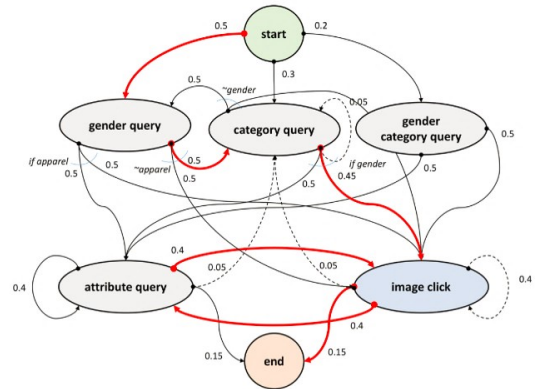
start
0.5
0.2
0.3
0.5
~gender
0.05
gender query
category query
gender category query
if apparel
0.5
~apparel
0.5
0.5
if gender
0.45
0.5
0.5
0.5
0.5
0.4
0.05
0.05
attribute query
image click
0.4
0.4
0.4
0.15
end
0.15